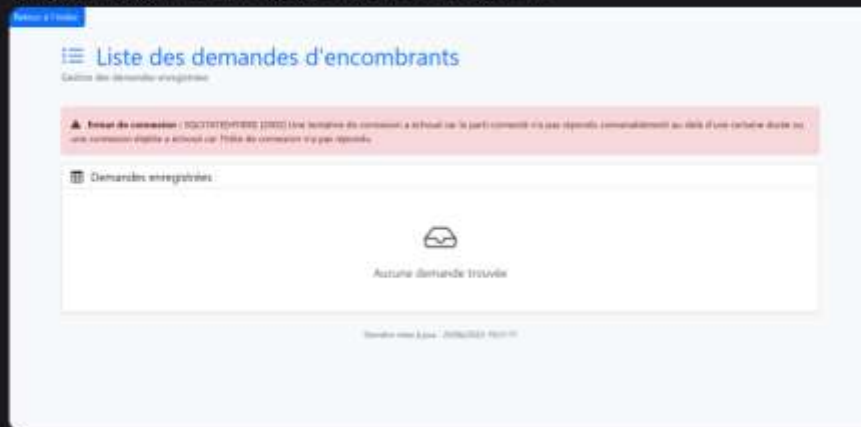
Retour à l'index

Liste des demandes d'encombrants

Gestion des demandes enregistrées

Erreur de connexion : SQLSTATE[HY000] [2002] Une tentative de connexion a échoué car le parti connecté n'a pas répondu convenablement au-delà d'une certaine durée ou une connexion établie a échoué car l'hôte de connexion n'a pas répondu.

Demandes enregistrées

Aucune demande trouvée

Dernière mise à jour : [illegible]